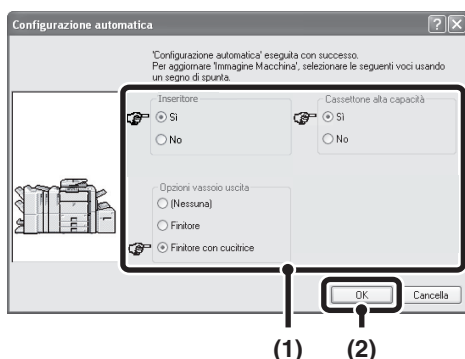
Configurazione automatica

'Configurazione automatica' eseguita con successo.
Per aggiornare 'Immagine Macchina', selezionare le seguenti voci usando un segno di spunta.

Inseritore
Sì
No

Cassettone alta capacità
Sì
No

Opzioni vassoio uscita
(Nessuna)
Finitore
Finitore con cucitrice

OK
Cancella

(1)
(2)